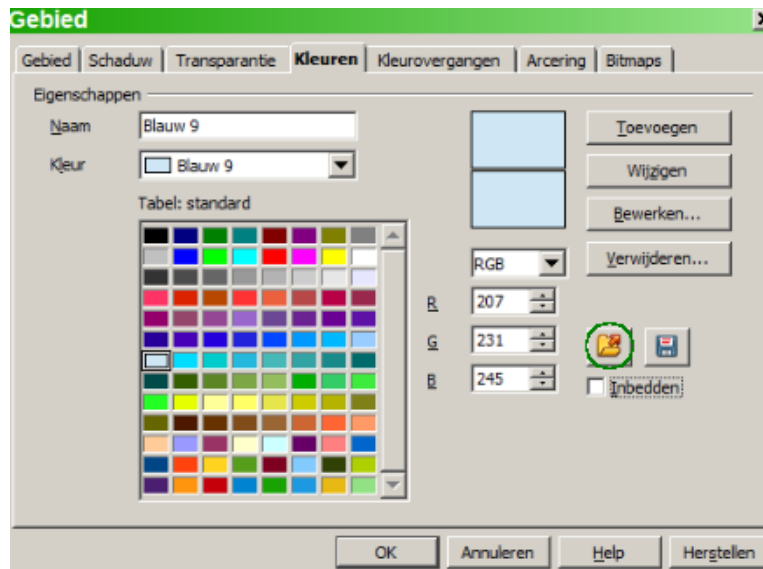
Gebied

Gebied | Schaduw | Transparantie | Kleuren | Kleurovergangen | Arcering | Bitmaps

Eigenschappen

Naam Blauw 9

Kleur Blauw 9

Tabel: standard

Toevoegen

Wijzigen

Bewerken...

Verwijderen...

RGB

R 207

G 231

B 245

Inbedden

OK Annuleren Help Herstellen